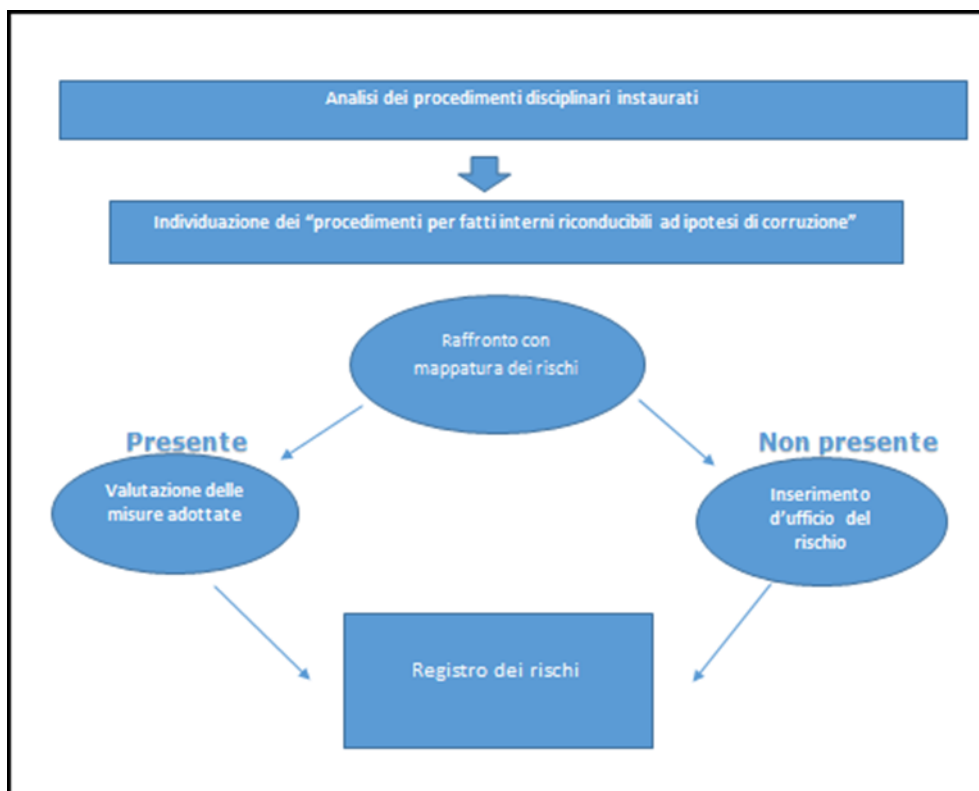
Analisi dei procedimenti disciplinari instaurati

Individuazione dei "procedimenti per fatti interni riconducibili ad ipotesi di corruzione"

Raffronto con mappatura dei rischi

Presente

Non presente

Valutazione delle misure adottate

Inserimento d'ufficio del rischio

Registro dei rischi